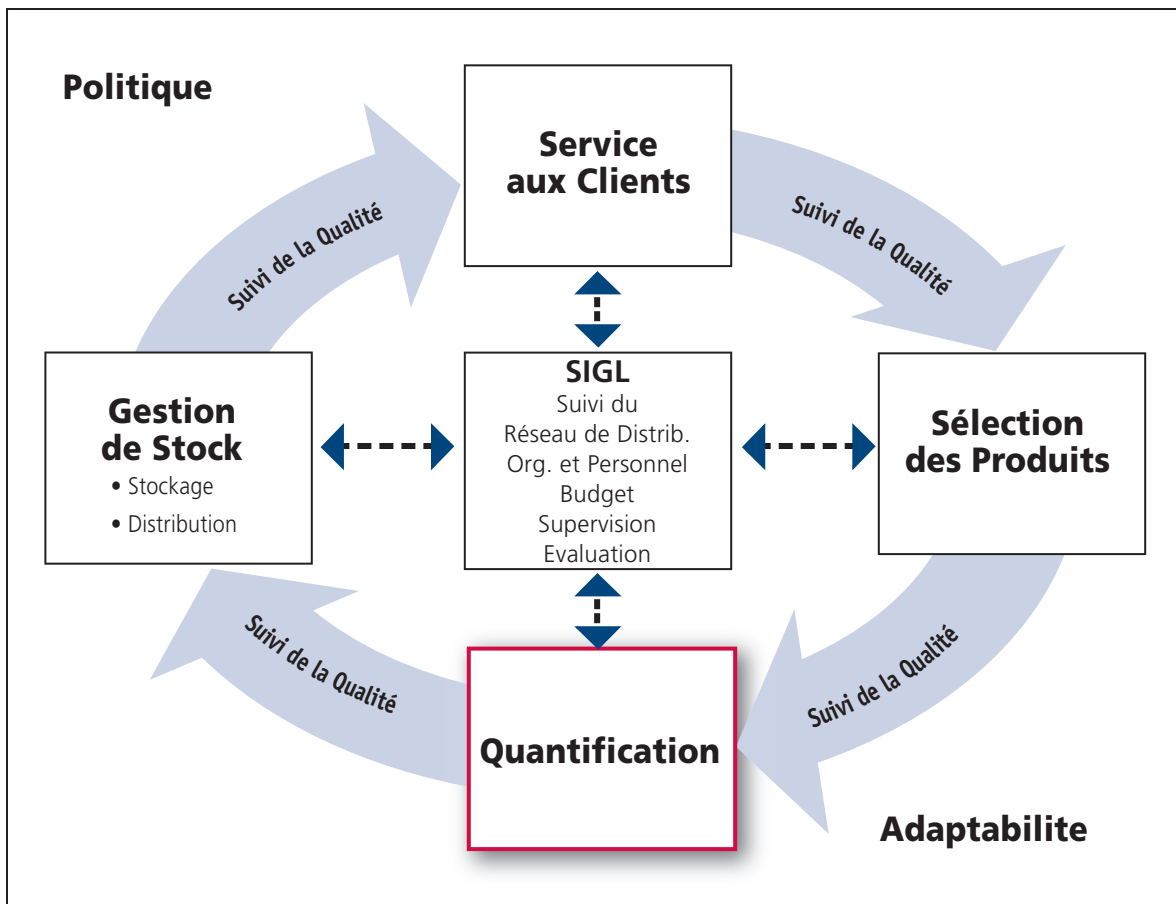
Politique

Service aux Clients

Suivi de la Qualité

Suivi de la Qualité

Gestion de Stock
• Stockage
• Distribution

SIGL
Suivi du
Réseau de Distrib.
Org. et Personnel
Budget
Supervision
Evaluation

Sélection des Produits

Suivi de la Qualité

Suivi de la Qualité

Quantification

Adaptabilite